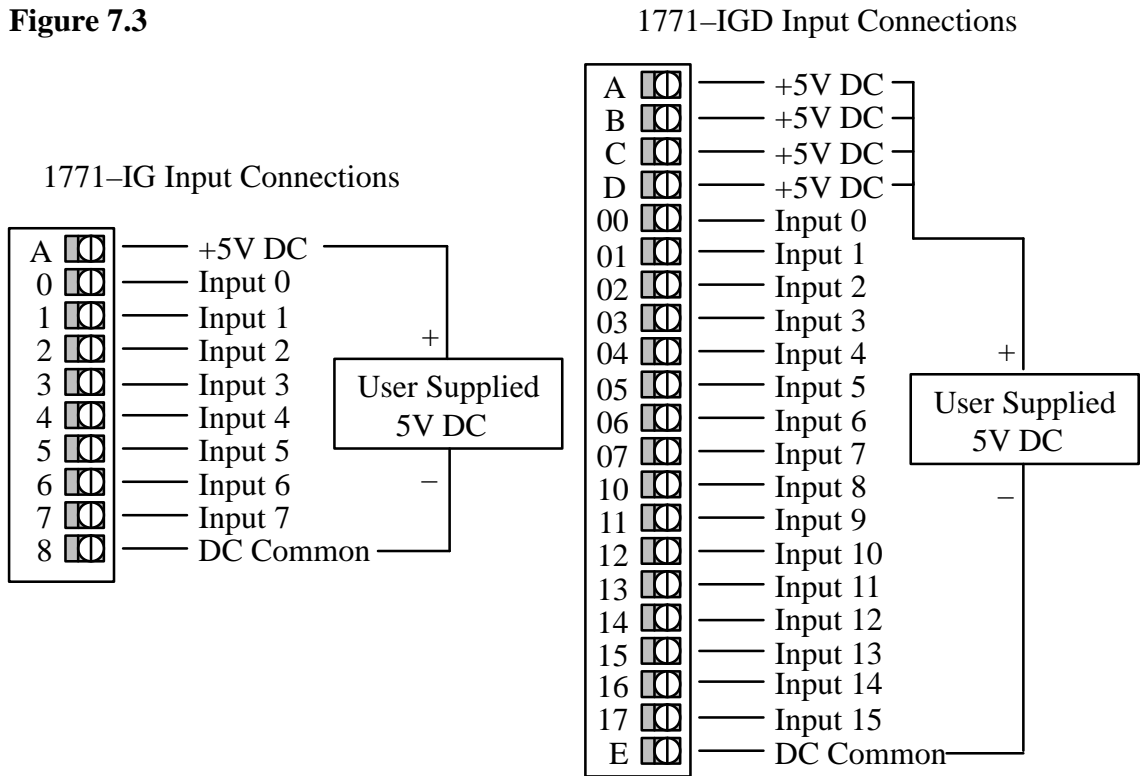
**Figure 7.3**

1771–IGD Input Connections

1771–IG Input Connections

A +5V DC
0 Input 0
1 Input 1
2 Input 2
3 Input 3
4 Input 4
5 Input 5
6 Input 6
7 Input 7
8 DC Common

+
User Supplied
5V DC
–

A +5V DC
B +5V DC
C +5V DC
D +5V DC
00 Input 0
01 Input 1
02 Input 2
03 Input 3
04 Input 4
05 Input 5
06 Input 6
07 Input 7
10 Input 8
11 Input 9
12 Input 10
13 Input 11
14 Input 12
15 Input 13
16 Input 14
17 Input 15
E DC Common

+
User Supplied
5V DC
–